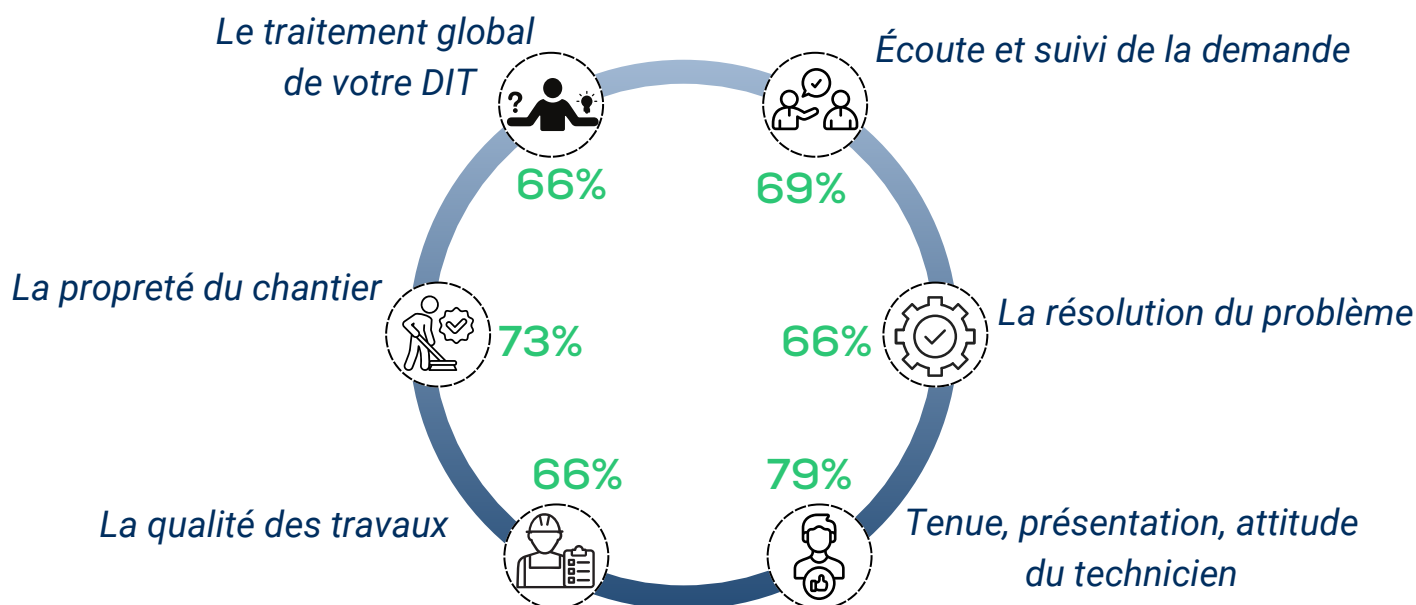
Le traitement global de votre DIT

66%

Écoute et suivi de la demande

69%

La propreté du chantier

73%

La résolution du problème

66%

66%

La qualité des travaux

79%

Tenue, présentation, attitude du technicien